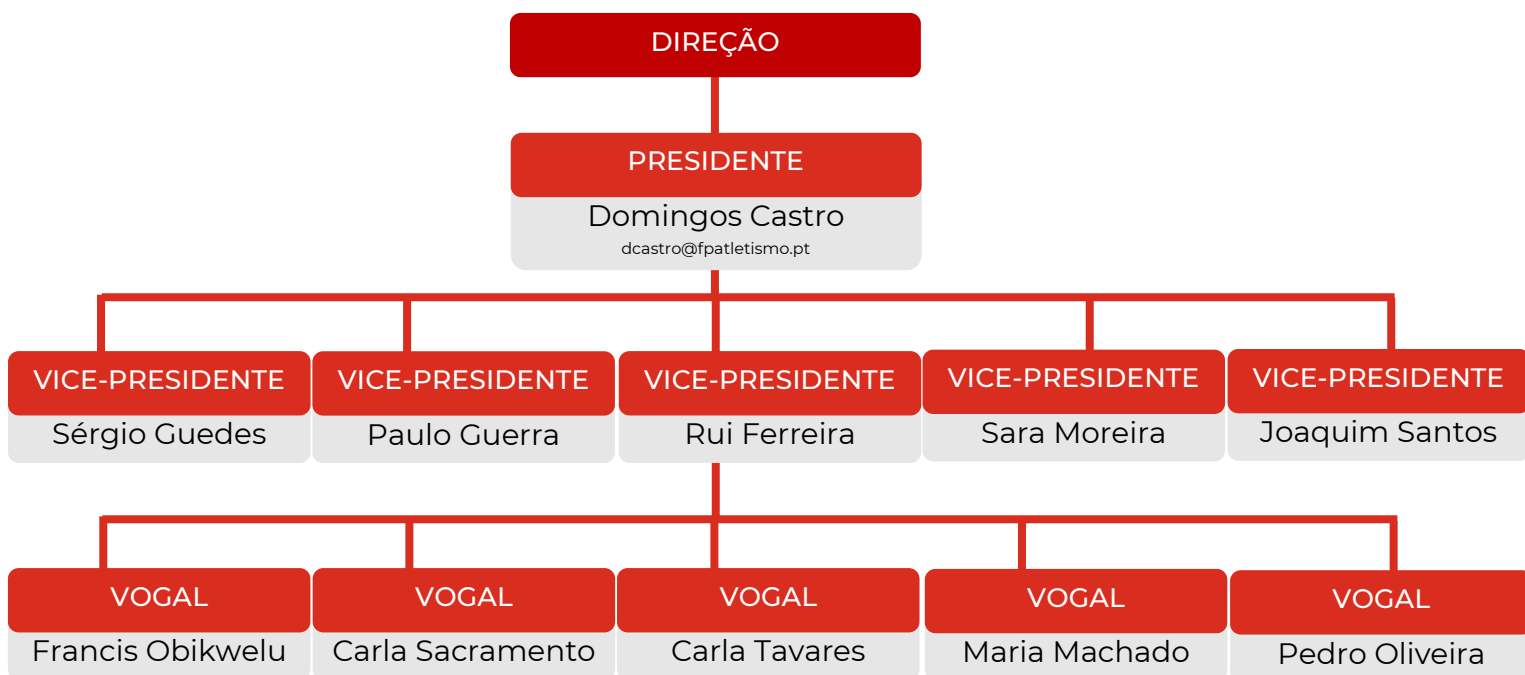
DIREÇÃO

PRESIDENTE
Domingos Castro
dcastro@fpatletismo.pt

VICE-PRESIDENTE
Sérgio Guedes

VICE-PRESIDENTE
Paulo Guerra

VICE-PRESIDENTE
Rui Ferreira

VICE-PRESIDENTE
Sara Moreira

VICE-PRESIDENTE
Joaquim Santos

VOGAL
Francis Obikwelu

VOGAL
Carla Sacramento

VOGAL
Carla Tavares

VOGAL
Maria Machado

VOGAL
Pedro Oliveira